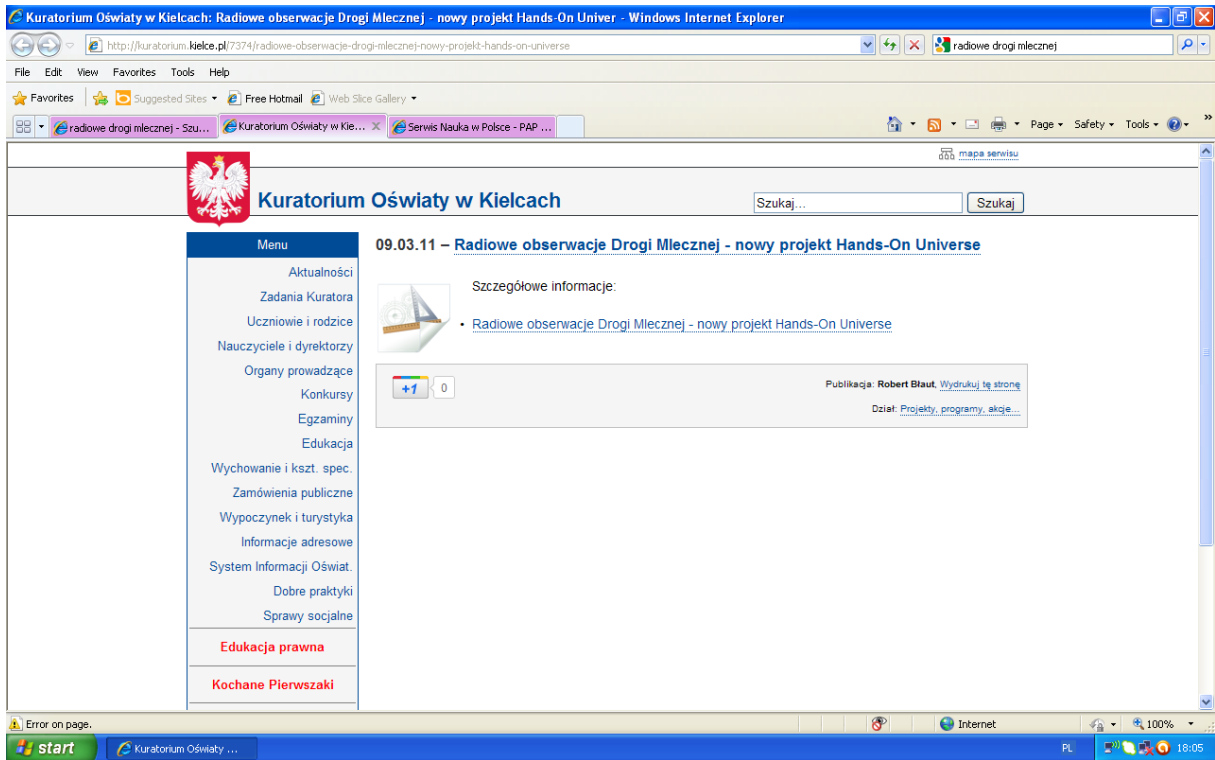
Kuratorium Oświaty w Kielcach: Radiowe obserwacje Drogi Mlecznej - nowy projekt Hands-On Univer - Windows Internet Explorer

http://kuratorium.kielce.pl/7374/radiowe-obserwacje-drogi-mlecznej-nowy-projekt-hands-on-universe

radiowe drogi mlecznej

File Edit View Favorites Tools Help

Favorites Suggested Sites Free Hotmail Web Slice Gallery

radiowe drogi mlecznej - Szu... Kuratorium Oświaty w Kie... Serwis Nauka w Polsce - PAP ...

Page Safety Tools

mapa serwisu

Kuratorium Oświaty w Kielcach

Szukaj...

Szukaj

Menu

Aktualności
Zadania Kuratora
Uczniowie i rodzice
Nauczyciele i dyrektorzy
Organy prowadzące
Konkursy
Egzaminy
Edukacja
Wychowanie i kszt. spec.
Zamówienia publiczne
Wypoczynek i turystyka
Informacje adresowe
System Informacji Oświat.
Dobre praktyki
Sprawy socjalne

Edukacja prawna

Kochane Pierwszaki

09.03.11 – Radiowe obserwacje Drogi Mlecznej - nowy projekt Hands-On Universe

Szczegółowe informacje:

• Radiowe obserwacje Drogi Mlecznej - nowy projekt Hands-On Universe

+1 0

Publikacja: Robert Błaut, Wydrukuj tę stronę

Dział: Projekty, programy, akcje...

Error on page.

Internet

100%

start

Kuratorium Oświaty ...

PL

18:05